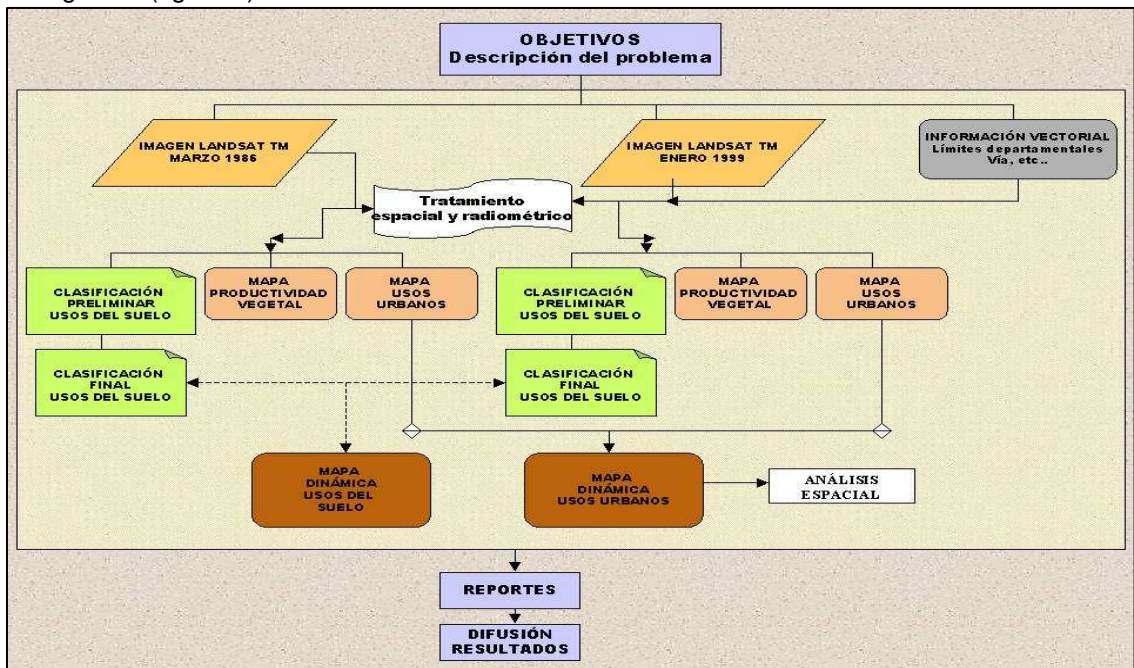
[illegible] (figura 2)

OBJETIVOS
Descripción del problema

IMAGEN LANDSAT TM
MARZO 1986

IMAGEN LANDSAT TM
ENERO 1999

INFORMACIÓN VECTORIAL
Límites departamentales
Vía, etc..

Tratamiento
espacial y radiométrico

CLASIFICACIÓN
PRELIMINAR
USOS DEL SUELO

MAPA
PRODUCTIVIDAD
VEGETAL

MAPA
USOS
URBANOS

CLASIFICACIÓN
PRELIMINAR
USOS DEL SUELO

MAPA
PRODUCTIVIDAD
VEGETAL

MAPA
USOS
URBANOS

CLASIFICACIÓN
FINAL
USOS DEL SUELO

CLASIFICACIÓN
FINAL
USOS DEL SUELO

MAPA
DINÁMICA
USOS DEL
SUELO

MAPA
DINÁMICA
USOS URBANOS

ANÁLISIS
ESPACIAL

REPORTES

DIFUSIÓN
RESULTADOS